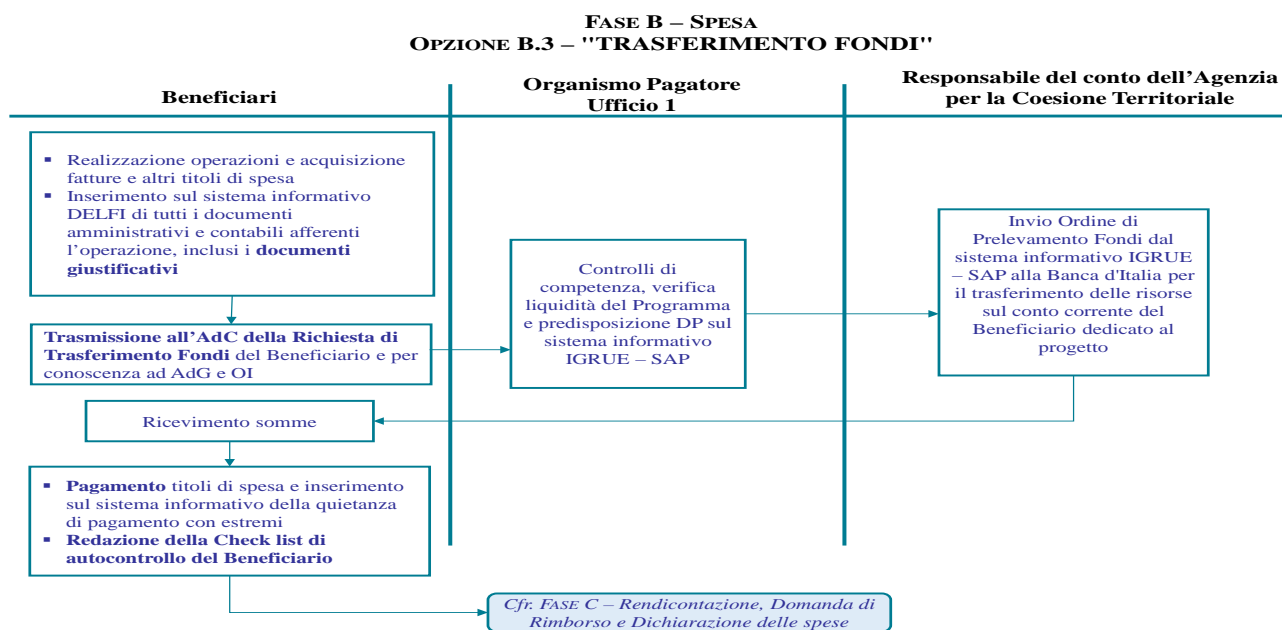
FASE B – SPESA
OPZIONE B.3 – "TRASFERIMENTO FONDI"

Beneficiari

Organismo Pagatore
Ufficio 1

Responsabile del conto dell'Agenzia per la Coesione Territoriale

- Realizzazione operazioni e acquisizione fatture e altri titoli di spesa
- Inserimento sul sistema informativo DELFI di tutti i documenti amministrativi e contabili afferenti l'operazione, inclusi i **documenti giustificativi**

**Trasmissione all'AdC della Richiesta di Trasferimento Fondi** del Beneficiario e per conoscenza ad AdG e OI

Controlli di competenza, verifica liquidità del Programma e predisposizione DP sul sistema informativo IGRUE – SAP

Invio Ordine di Prelevamento Fondi dal sistema informativo IGRUE – SAP alla Banca d'Italia per il trasferimento delle risorse sul conto corrente del Beneficiario dedicato al progetto

Ricevimento somme

- **Pagamento** titoli di spesa e inserimento sul sistema informativo della quietanza di pagamento con estremi
- **Redazione della Check list di autocontrollo del Beneficiario**

*Cfr. FASE C – Rendicontazione, Domanda di Rimborso e Dichiarazione delle spese*